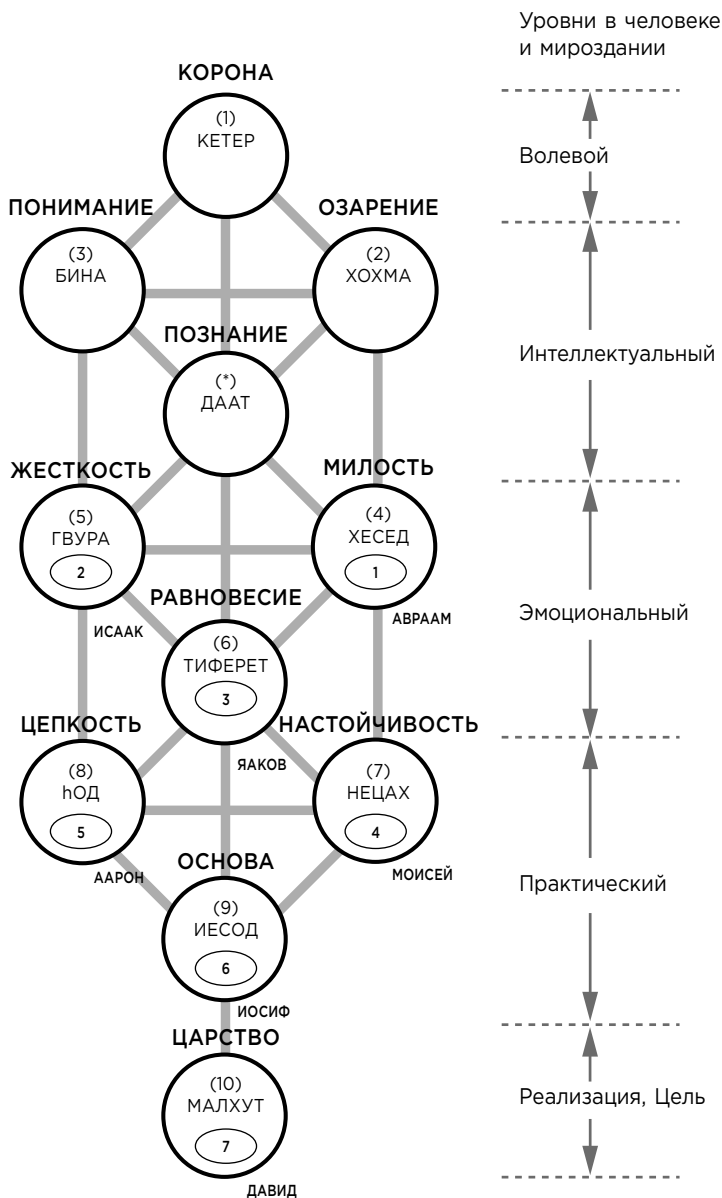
Уровни в человеке и мироздании

КОРОНА
(1)
КЕТЕР

Волевой

ПОНИМАНИЕ
(3)
БИНА

ОЗАРЕНИЕ
(2)
ХОХМА

ПОЗНАНИЕ
(*)
ДААТ

Интеллектуальный

ЖЕСТКОСТЬ
(5)
ГВУРА
2

МИЛОСТЬ
(4)
ХЕСЕД
1

РАВНОВЕСИЕ
ИСААК
АВРААМ
(6)
ТИФЕРЕТ
3

Эмоциональный

ЦЕПКОСТЬ
(8)
hОД
5

НАСТОЙЧИВОСТЬ
(7)
НЕЦАХ
4

ЯАКОВ

ОСНОВА
ААРОН
МОИСЕЙ
(9)
ИЕСОД
6

Практический

ИОСИФ

ЦАРСТВО
(10)
МАЛХУТ
7

ДАВИД

Реализация, Цель